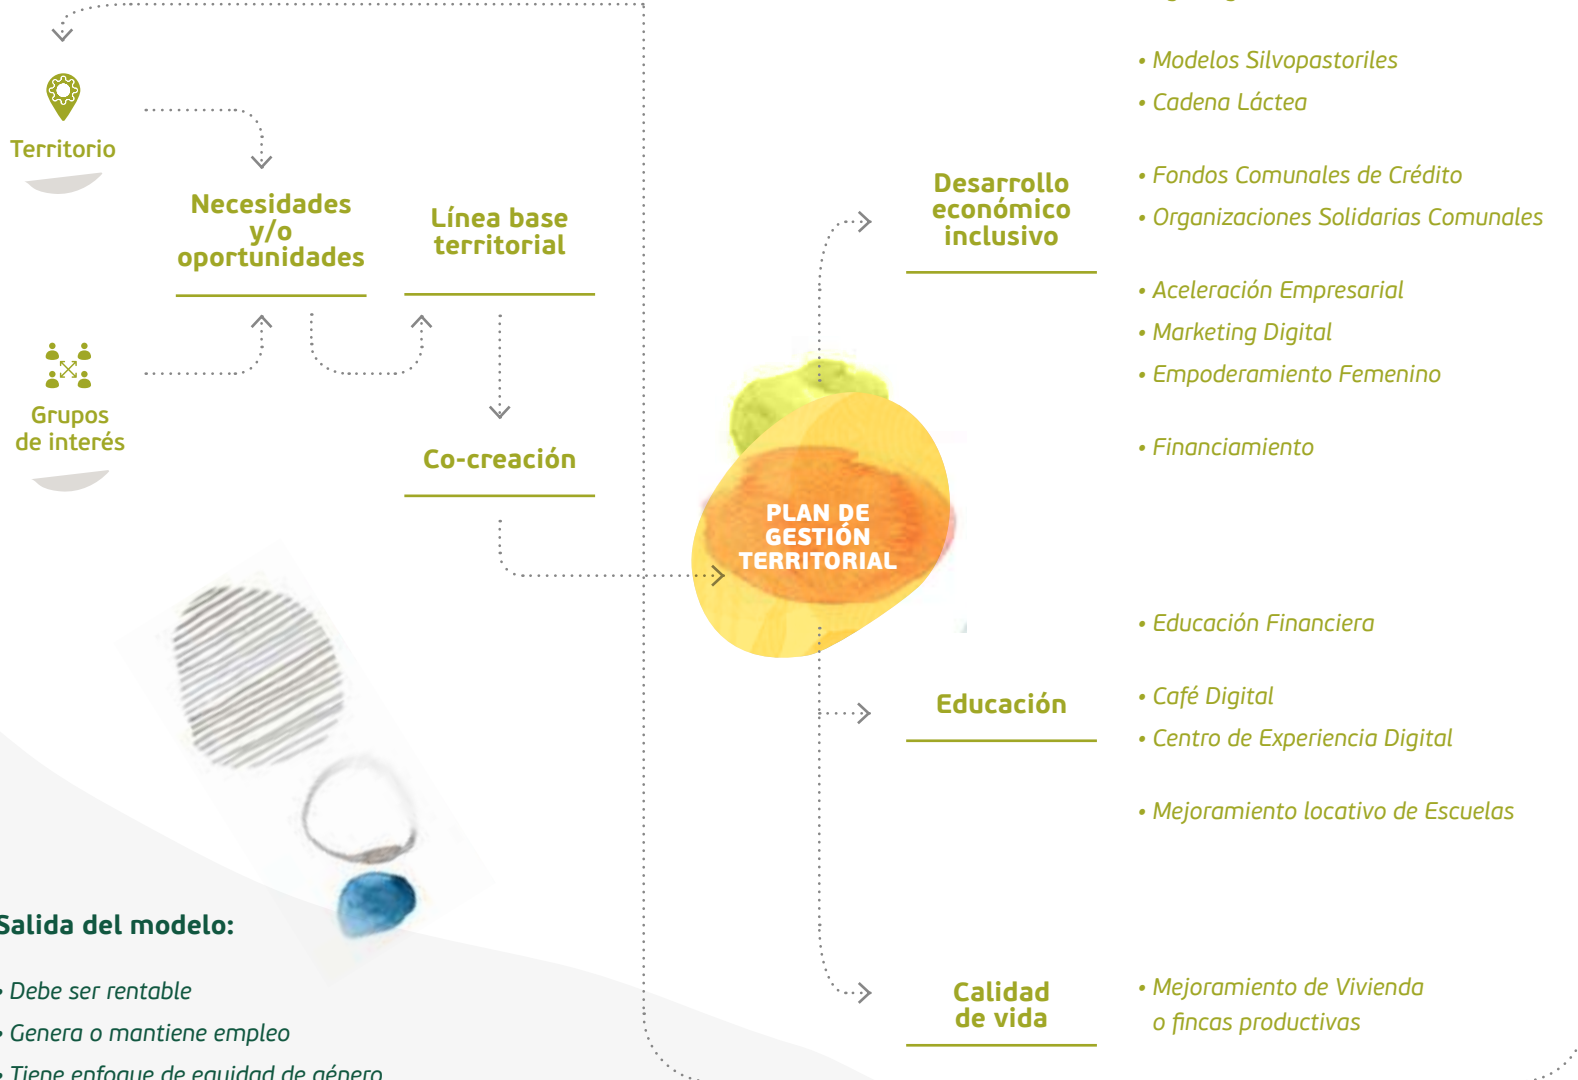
Territorio

Necesidades y/o oportunidades

Línea base territorial

Grupos de interés

Co-creación

PLAN DE GESTIÓN TERRITORIAL

Desarrollo económico inclusivo

Educación

Calidad de vida

• Modelos Silvopastoriles
• Cadena Láctea
• Fondos Comunales de Crédito
• Organizaciones Solidarias Comunales
• Aceleración Empresarial
• Marketing Digital
• Empoderamiento Femenino
• Financiamiento

• Educación Financiera
• Café Digital
• Centro de Experiencia Digital
• Mejoramiento locativo de Escuelas

• Mejoramiento de Vivienda o fincas productivas

Salida del modelo:

• Debe ser rentable
• Genera o mantiene empleo
• Tiene enfoque de equidad de género